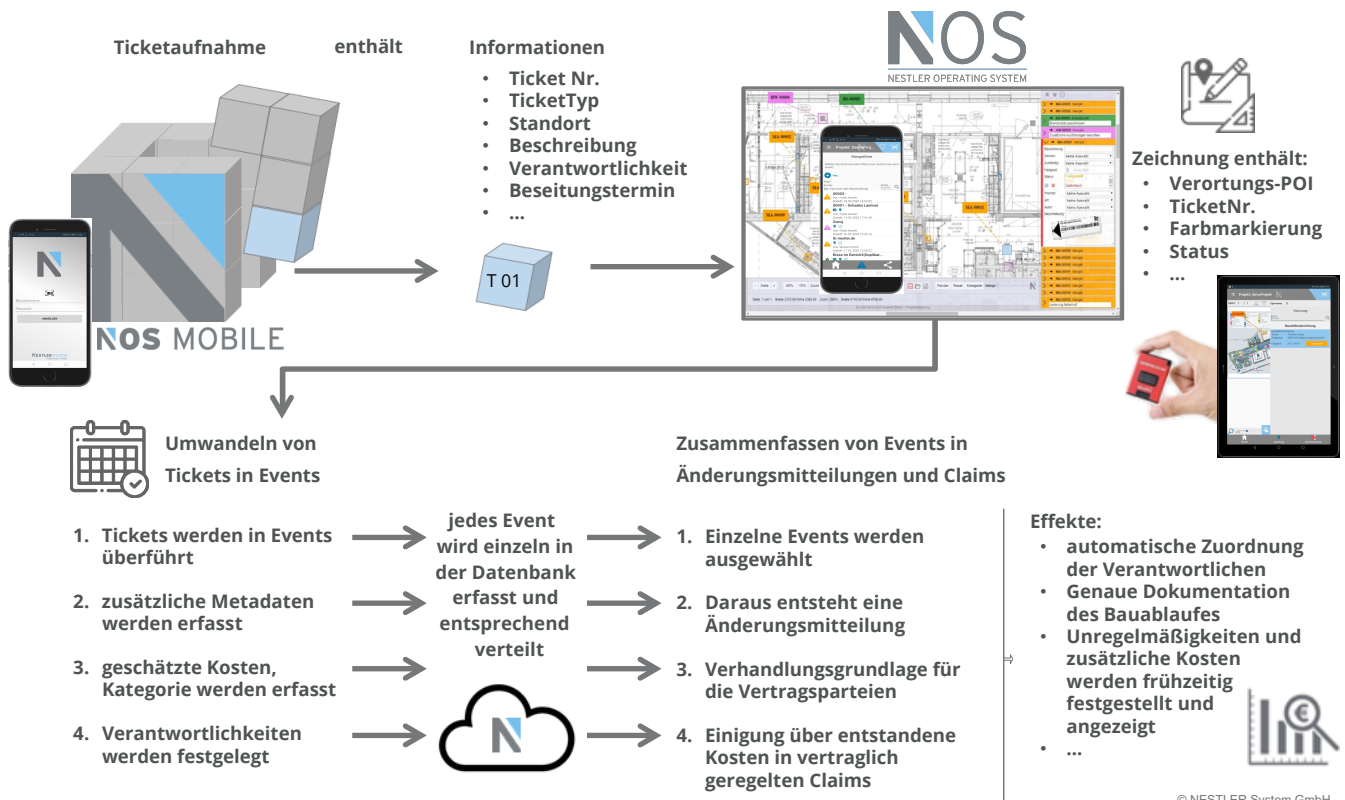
Ticketaufnahme

enthält

Informationen

- Ticket Nr.
- TicketTyp
- Standort
- Beschreibung
- Verantwortlichkeit
- Beseitungstermin
- ...

T 01

NOS MOBILE

NOS
NESTLER OPERATING SYSTEM

Zeichnung enthält:

- Verortungs-POI
- TicketNr.
- Farbmarkierung
- Status
- ...

Umwandeln von Tickets in Events

1. Tickets werden in Events überführt
2. zusätzliche Metadaten werden erfasst
3. geschätzte Kosten, Kategorie werden erfasst
4. Verantwortlichkeiten werden festgelegt

jedes Event wird einzeln in der Datenbank erfasst und entsprechend verteilt

Zusammenfassen von Events in Änderungsmitteilungen und Claims

1. Einzelne Events werden ausgewählt
2. Daraus entsteht eine Änderungsmitteilung
3. Verhandlungsgrundlage für die Vertragsparteien
4. Einigung über entstandene Kosten in vertraglich geregelten Claims

Effekte:

- automatische Zuordnung der Verantwortlichen
- Genaue Dokumentation des Bauablaufes
- Unregelmäßigkeiten und zusätzliche Kosten werden frühzeitig festgestellt und angezeigt
- ...

© NESTLER System GmbH